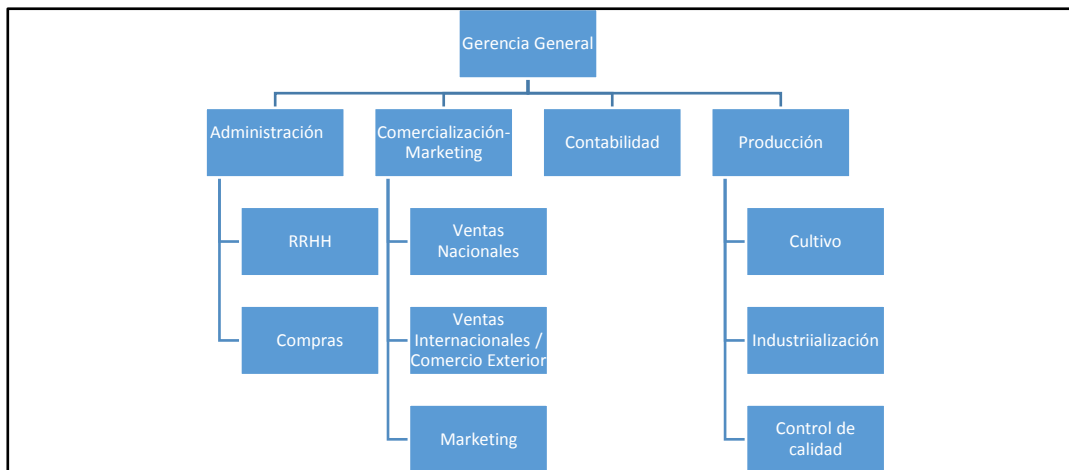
Gerencia General

Administración

RRHH

Compras

Comercialización-Marketing

Ventas Nacionales

Ventas Internacionales / Comercio Exterior

Marketing

Contabilidad

Producción

Cultivo

Industriialización

Control de calidad